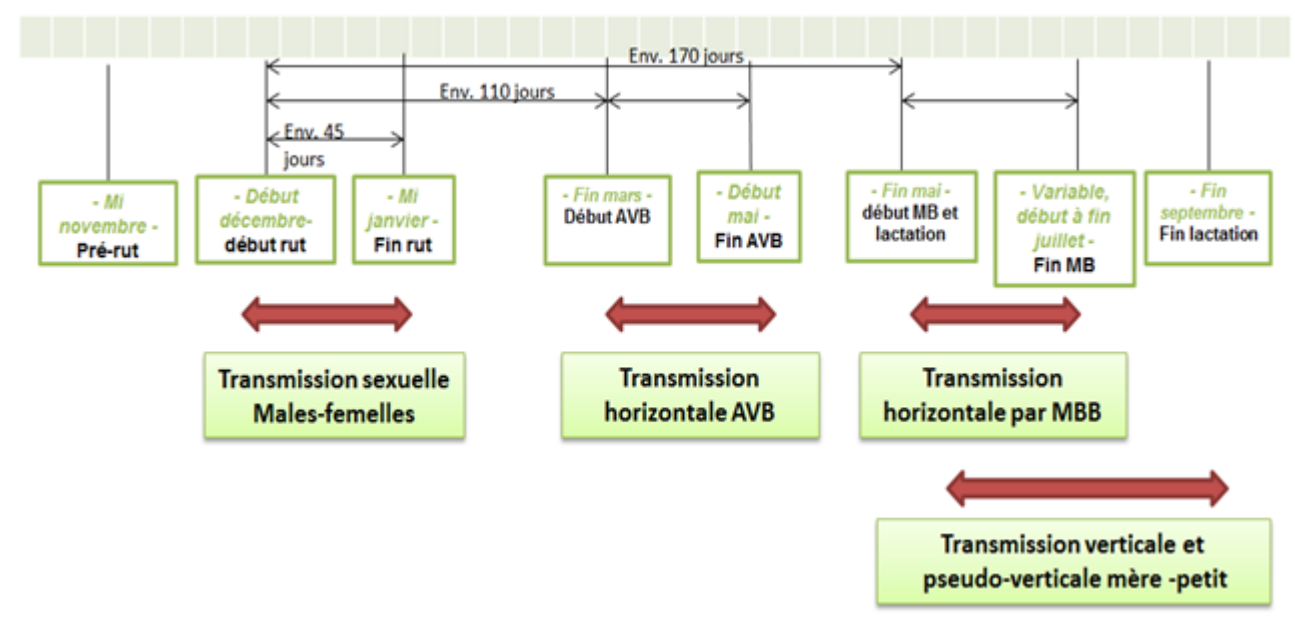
Env. 170 jours

Env. 110 jours

Env. 45 jours

- Mi novembre -
Pré-rut

- Début décembre-
début rut

- Mi janvier -
Fin rut

- Fin mars -
Début AVB

- Début mai -
Fin AVB

- Fin mai -
début MB et lactation

- Variable, début à fin juillet -
Fin MB

- Fin septembre -
Fin lactation

Transmission sexuelle Males-femelles

Transmission horizontale AVB

Transmission horizontale par MBB

Transmission verticale et pseudo-verticale mère -petit